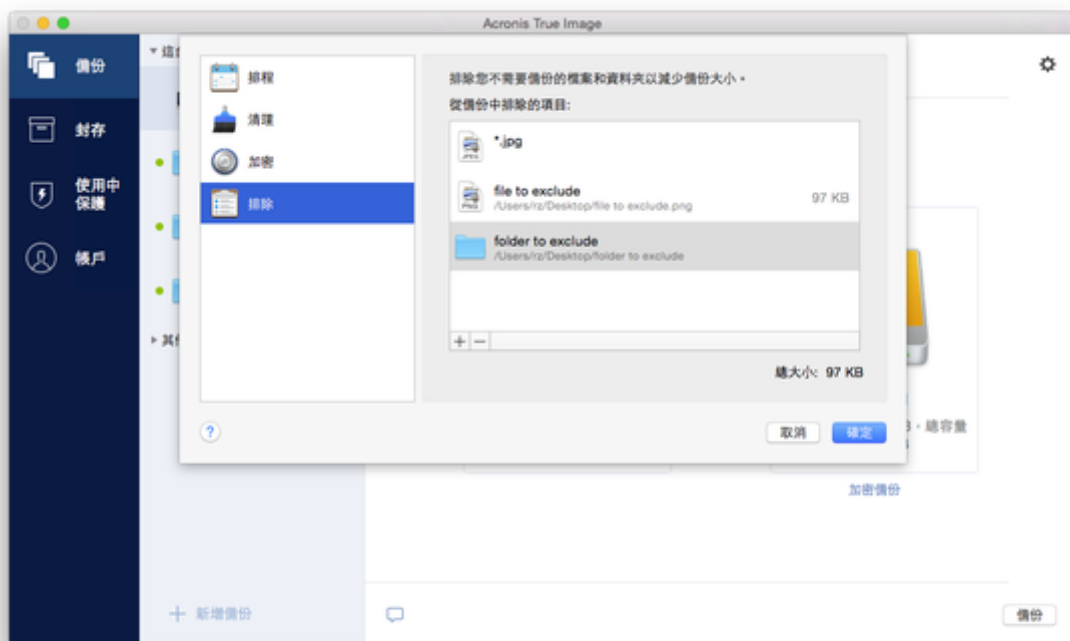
Acronis True Image

備份

封存

使用中保護

帳戶

▾ 這

▸ 其

排程

清理

加密

排除

排除您不需要備份的檔案和資料夾以減少備份大小。

從備份中排除的項目:

*.jpg

file to exclude
/Users/rz/Desktop/file to exclude.png
97 KB

folder to exclude
/Users/rz/Desktop/folder to exclude

+ −

總大小: 97 KB

?

取消

確定

B,總容量

加密備份

+ 新增備份

備份